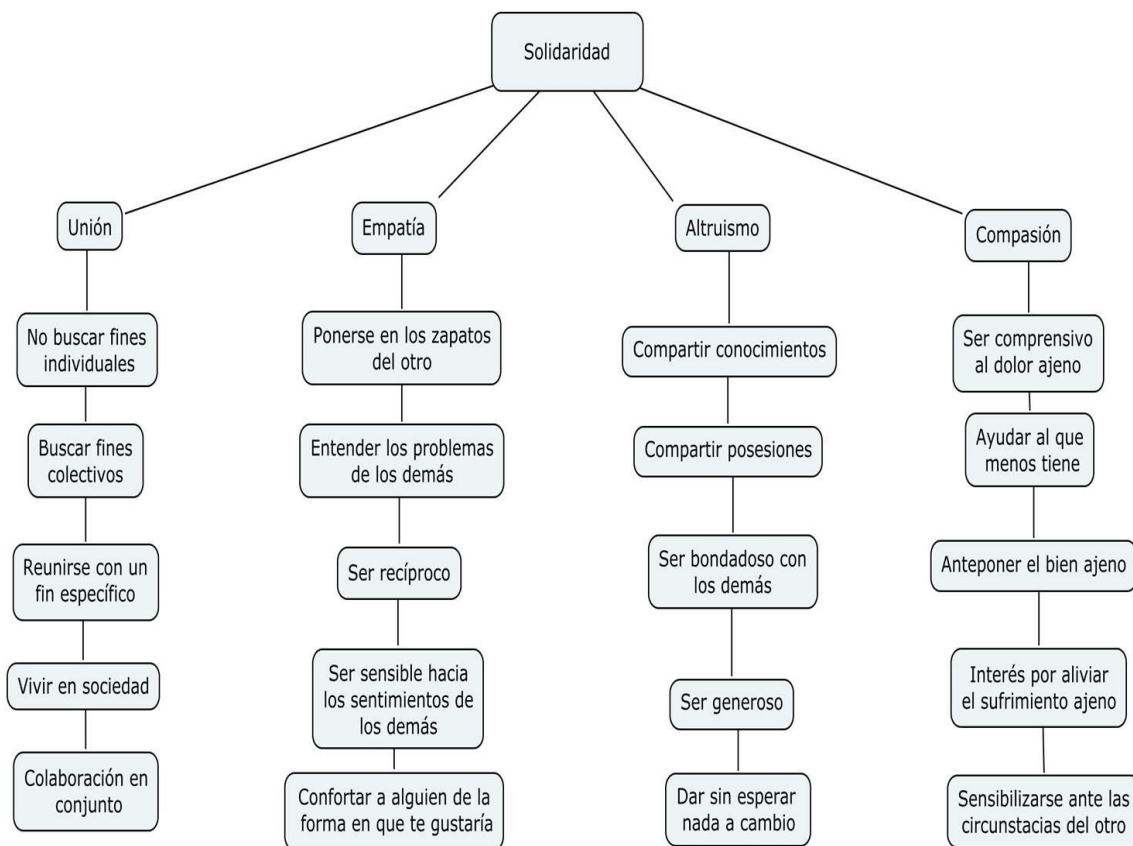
Solidaridad

Unión

No buscar fines individuales

Buscar fines colectivos

Reunirse con un fin específico

Vivir en sociedad

Colaboración en conjunto

Empatía

Ponerse en los zapatos del otro

Entender los problemas de los demás

Ser recíproco

Ser sensible hacia los sentimientos de los demás

Confortar a alguien de la forma en que te gustaría

Altruismo

Compartir conocimientos

Compartir posesiones

Ser bondadoso con los demás

Ser generoso

Dar sin esperar nada a cambio

Compasión

Ser comprensivo al dolor ajeno

Ayudar al que menos tiene

Anteponer el bien ajeno

Interés por aliviar el sufrimiento ajeno

Sensibilizarse ante las circunstacias del otro